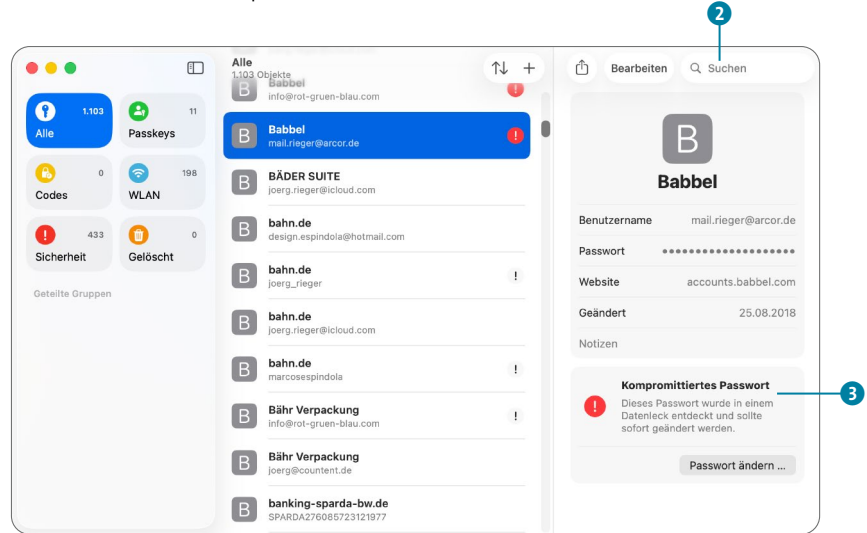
2

Alle 1.103
Passkeys 11
Codes 0
WLAN 198
Sicherheit 433
Gelöscht 0
Geteilte Gruppen

Alle
1.103 Objekte

Babbel
info@rot-gruen-blau.com

Babbel
mail.rieger@arcor.de

BÄDER SUITE
joerg.rieger@icloud.com

bahn.de
design.espindola@hotmail.com

bahn.de
joerg_rieger

bahn.de
joerg.rieger@icloud.com

bahn.de
marcosespindola

Bähr Verpackung
info@rot-gruen-blau.com

Bähr Verpackung
joerg@countent.de

banking-sparda-bw.de
SPARDA276085723121977

Bearbeiten
Suchen

B
Babbel

Benutzername mail.rieger@arcor.de
Passwort ••••••••••••••••••••
Website accounts.babbel.com
Geändert 25.08.2018
Notizen

Kompromittiertes Passwort
Dieses Passwort wurde in einem Datenleck entdeckt und sollte sofort geändert werden.

Passwort ändern ...

3